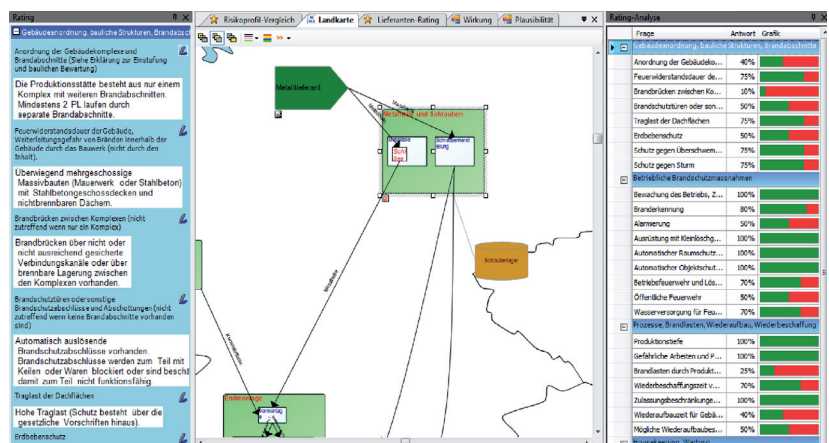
Rating

Gebäudeanordnung, bauliche Strukturen, Brandabschn

Anordnung der Gebäudekomplexe und Brandabschnitte (Siehe Erklärung zur Einstufung und baulichen Bewertung)

Die Produktionsstätte besteht aus nur einem Komplex mit weiteren Brandabschnitten. Mindestens 2 PL laufen durch separate Brandabschnitte.

Feuerwiderstandsdauer der Gebäude, Weiterleitungsgefahr von Bränden innerhalb der Gebäude durch das Bauwerk (nicht durch den Inhalt).

Überwiegend mehrgeschossige Massivbauten (Mauerwerk oder Stahlbeton) mit Stahlbetongeschossdecken und nichtbrennbaren Dächern.

Brandbrücken zwischen Komplexen (nicht zutreffend wenn nur ein Komplex)

Brandbrücken über nicht oder nicht ausreichend gesicherte Verbindungskanäle oder über brennbare Lagerung zwischen den Komplexen vorhanden.

Brandschutztüren oder sonstige Brandschutzabschlüsse und Abschottungen (nicht zutreffend wenn keine Brandabschnitte vorhanden sind)

Automatisch auslösende Brandschutzabschlüsse vorhanden. Brandschutzabschlüsse werden zum Teil mit Keilen oder Waren blockiert oder sind beschä damit zum Teil nicht funktionsfähig

Traglast der Dachflächen

Hohe Traglast (Schutz besteht über die gesetzliche Vorschriften hinaus).

Erdbebenschutz

Risikoprofil-Vergleich | Landkarte | Lieferanten-Rating | Wirkung | Plausibilität

Metalllieferant
Metallteile und Schrauben
Schraubenwerk
Schraubenlager
Endanlage
Montag

Rating-Analyse

| Frage | Antwort | Grafik |
|---|---|---|
| Gebäudeanordnung, bauliche Strukturen, Brandabschnitte | | |
| Anordnung der Gebäudeko... | 40% | |
| Feuerwiderstandsdauer de... | 75% | |
| Brandbrücken zwischen Ko... | 10% | |
| Brandschutztüren oder son... | 75% | |
| Traglast der Dachflächen | 75% | |
| Erdbebenschutz | 50% | |
| Schutz gegen Überschwem... | 75% | |
| Schutz gegen Sturm | 75% | |
| Betriebliche Brandschutzmassnahmen | | |
| Bewachung des Betriebs, Z... | 100% | |
| Branderkennung | 80% | |
| Alarmierung | 50% | |
| Ausrüstung mit Kleinlöschg... | 100% | |
| Automatischer Raumschut... | 100% | |
| Automatischer Objektschut... | 100% | |
| Betriebsfeuerwehr und Lös... | 70% | |
| Öffentliche Feuerwehr | 50% | |
| Wasserversorgung für Feu... | 70% | |
| Prozesse, Brandlasten, Wiederaufbau, Wiederbeschaffung | | |
| Produktionstiefe | 100% | |
| Gefährliche Arbeiten und P... | 100% | |
| Brandlasten durch Produkt... | 25% | |
| Wiederbeschaffungszeit v... | 70% | |
| Zulassungsbeschränkunge... | 100% | |
| Wiederaufbauzeit für Gebä... | 40% | |
| Mögliche Wiederaufbaubes... | 50% | |